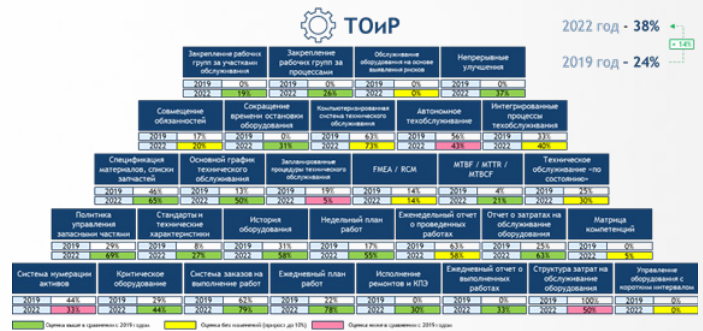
ТОиР

2022 год - 38%

+14%

2019 год - 24%

| Закрепление рабочих групп за участками обслуживания | |
|---|---|
| 2019 | 0% |
| 2022 | 19% |

| Закрепление рабочих групп за процессами | |
|---|---|
| 2019 | 0% |
| 2022 | 28% |

| Обслуживание оборудования на основе выявления рисков | |
|---|---|
| 2019 | 0% |
| 2022 | 0% |

| Непрерывные улучшения | |
|---|---|
| 2019 | 0% |
| 2022 | 37% |

| Совмещение обязанностей | |
|---|---|
| 2019 | 17% |
| 2022 | 20% |

| Сокращение времени остановки оборудования | |
|---|---|
| 2019 | 0% |
| 2022 | 31% |

| Компьютеризированная система технического обслуживания | |
|---|---|
| 2019 | 63% |
| 2022 | 73% |

| Автономное техобслуживание | |
|---|---|
| 2019 | 56% |
| 2022 | 43% |

| Интегрированные процессы техобслуживания | |
|---|---|
| 2019 | 33% |
| 2022 | 40% |

| Спецификация материалов, списки запчастей | |
|---|---|
| 2019 | 46% |
| 2022 | 65% |

| Основной график технического обслуживания | |
|---|---|
| 2019 | 13% |
| 2022 | 50% |

| Запланированные процедуры технического обслуживания | |
|---|---|
| 2019 | 19% |
| 2022 | 5% |

| FMEA / RCM | |
|---|---|
| 2019 | 0% |
| 2022 | 14% |

| MTBF / MTTR / MTBCF | |
|---|---|
| 2019 | 4% |
| 2022 | 21% |

| Техническое обслуживание «по состоянию» | |
|---|---|
| 2019 | 25% |
| 2022 | 30% |

| Политика управления запасными частями | |
|---|---|
| 2019 | 29% |
| 2022 | 69% |

| Стандарты и технические характеристики | |
|---|---|
| 2019 | 8% |
| 2022 | 27% |

| История оборудования | |
|---|---|
| 2019 | 31% |
| 2022 | 58% |

| Недельный план работ | |
|---|---|
| 2019 | 17% |
| 2022 | 55% |

| Еженедельный отчет о проведенных работах | |
|---|---|
| 2019 | 63% |
| 2022 | 88% |

| Отчет о затратах на обслуживание оборудования | |
|---|---|
| 2019 | 25% |
| 2022 | 63% |

| Матрица компетенций | |
|---|---|
| 2019 | 0% |
| 2022 | 5% |

| Система нумерации активов | |
|---|---|
| 2019 | 44% |
| 2022 | 33% |

| Критическое оборудование | |
|---|---|
| 2019 | 29% |
| 2022 | 44% |

| Система заказов на выполнение работ | |
|---|---|
| 2019 | 62% |
| 2022 | 79% |

| Ежедневный план работ | |
|---|---|
| 2019 | 22% |
| 2022 | 78% |

| Исполнение ремонтов и КЭЭ | |
|---|---|
| 2019 | 0% |
| 2022 | 0% |

| Ежедневный отчет о выполненных работах | |
|---|---|
| 2019 | 0% |
| 2022 | 33% |

| Структура затрат на обслуживание оборудования | |
|---|---|
| 2019 | 100% |
| 2022 | 40% |

| Управление оборудования с коротким интервалом | |
|---|---|
| 2019 | 0% |
| 2022 | 0% |

Оценка выше в сравнении с 2019 годом
Оценка без изменений (прогресс до 10%)
Оценка ниже в сравнении с 2019 годом